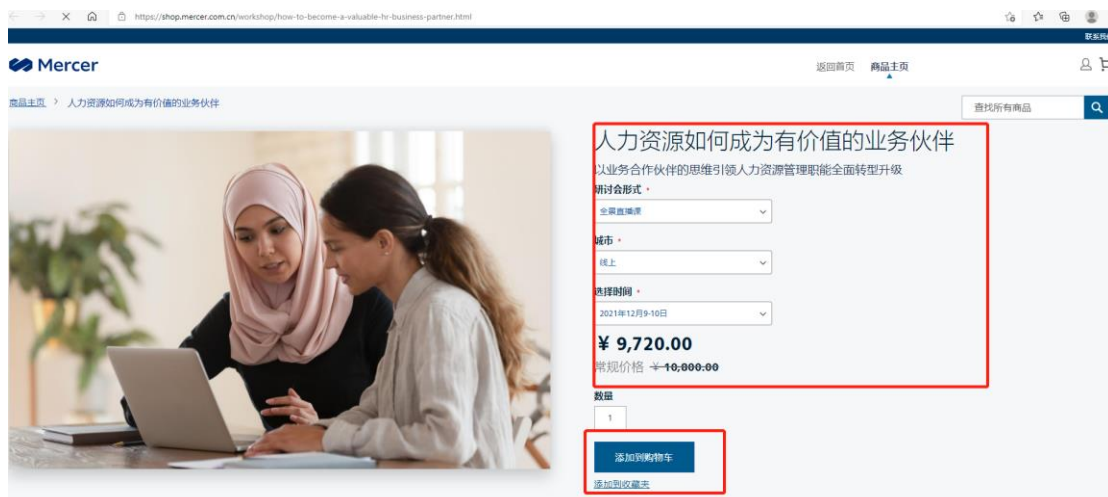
https://shop.mercer.com.cn/workshop/how-to-become-a-valuable-hr-business-partner.html

联系我

Mercer

返回首页 商品主页

商品主页 > 人力资源如何成为有价值的业务伙伴

查找所有商品

人力资源如何成为有价值的业务伙伴

以业务合作伙伴的思维引领人力资源管理职能全面转型升级

研讨会形式 *

全景直播课

城市 *

线上

选择时间 *

2021年12月9-10日

¥ 9,720.00

常规价格 ~~¥ 10,000.00~~

数量

1

添加到购物车

添加到收藏夹